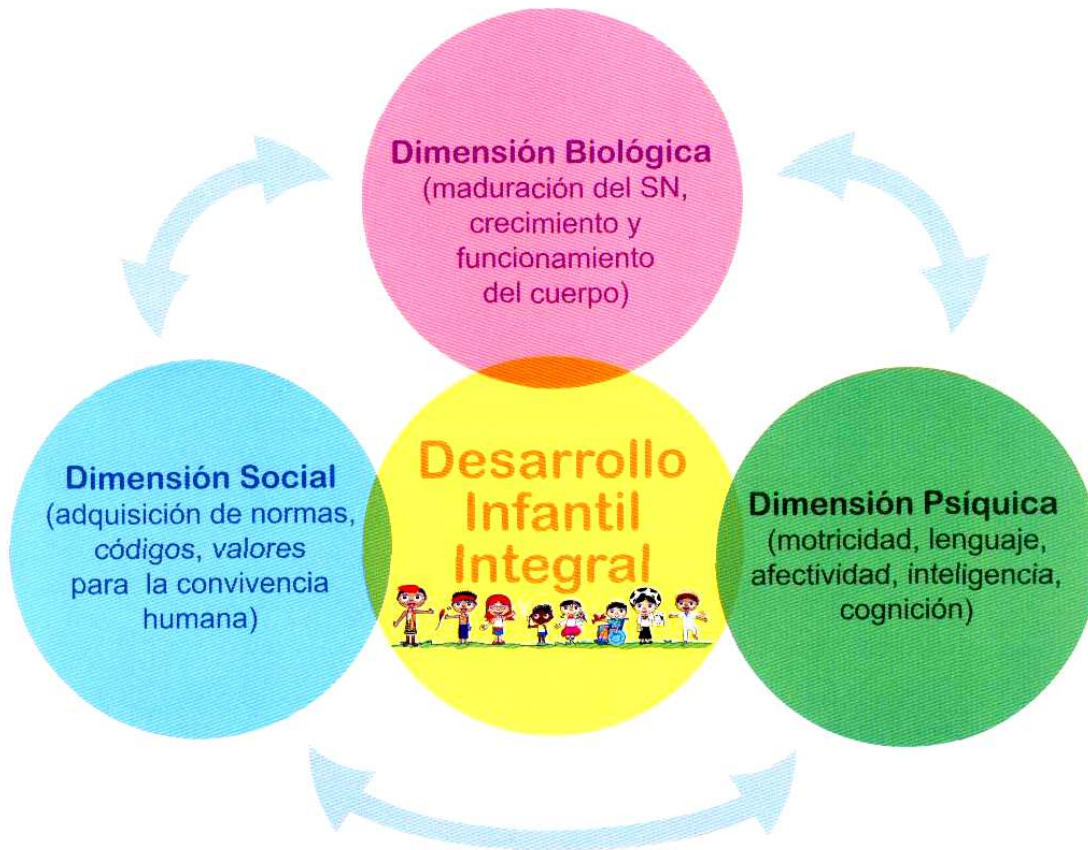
Dimensión Biológica
(maduración del SN, crecimiento y funcionamiento del cuerpo)

Dimensión Social
(adquisición de normas, códigos, valores para la convivencia humana)

Desarrollo Infantil Integral

Dimensión Psíquica
(motricidad, lenguaje, afectividad, inteligencia, cognición)